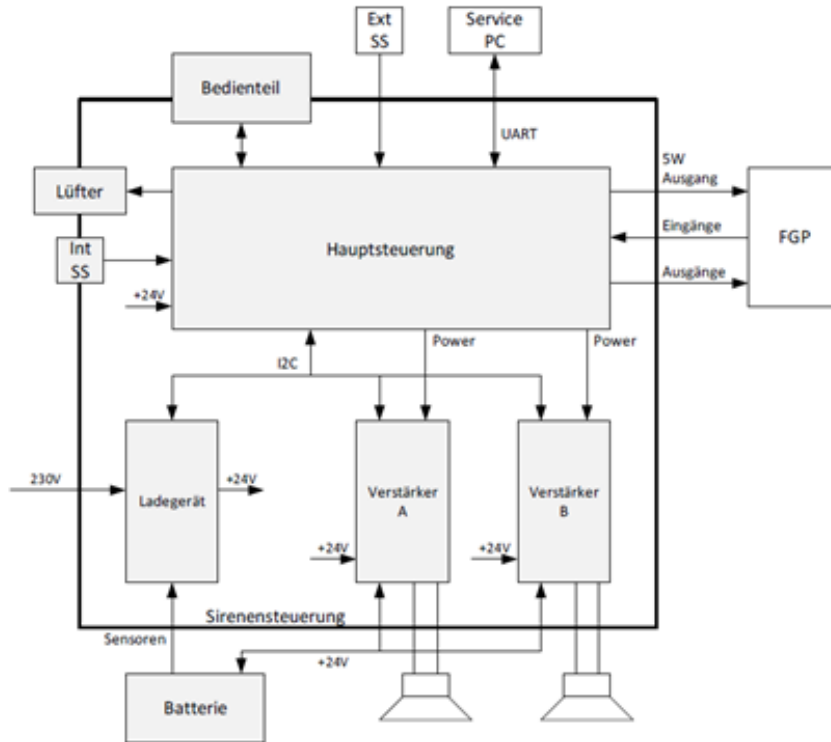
Ext SS

Service PC

Bedienteil

UART

Lüfter

5W Ausgang

Eingänge

FGP

Int SS

Hauptsteuerung

Ausgänge

+24V

Power

Power

I2C

230V

Ladegerät

+24V

Verstärker A

Verstärker B

+24V

+24V

Sirenensteuerung

Sensoren

+24V

Batterie